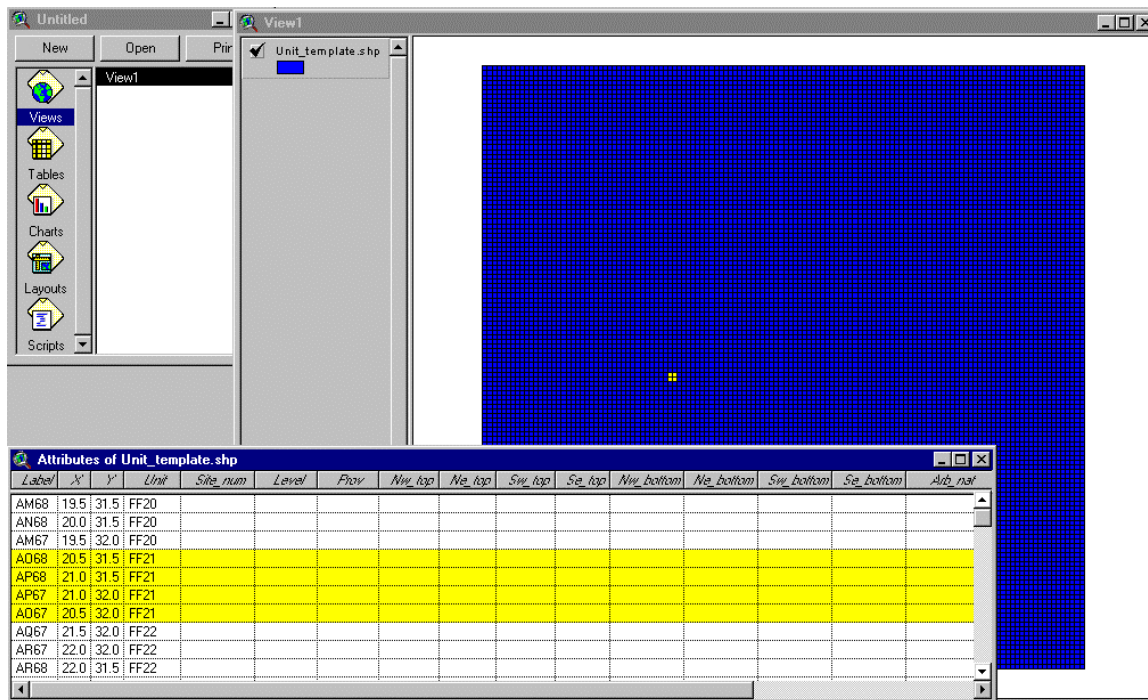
Untitled

New Open Pri

Views
Tables
Charts
Layouts
Scripts

View1

View1

Unit_template.shp

Attributes of Unit_template.shp

| Label | X | Y | Unit | Site_num | Level | Prov | Nw_top | Ne_top | Sw_top | Se_top | Nw_bottom | Ne_bottom | Sw_bottom | Se_bottom | Arb_nat |
|---|---|---|---|---|---|---|---|---|---|---|---|---|---|---|---|
| AM68 | 19.5 | 31.5 | FF20 | | | | | | | | | | | | |
| AN68 | 20.0 | 31.5 | FF20 | | | | | | | | | | | | |
| AM67 | 19.5 | 32.0 | FF20 | | | | | | | | | | | | |
| AO68 | 20.5 | 31.5 | FF21 | | | | | | | | | | | | |
| AP68 | 21.0 | 31.5 | FF21 | | | | | | | | | | | | |
| AP67 | 21.0 | 32.0 | FF21 | | | | | | | | | | | | |
| AO67 | 20.5 | 32.0 | FF21 | | | | | | | | | | | | |
| AQ67 | 21.5 | 32.0 | FF22 | | | | | | | | | | | | |
| AR67 | 22.0 | 32.0 | FF22 | | | | | | | | | | | | |
| AR68 | 22.0 | 31.5 | FF22 | | | | | | | | | | | | |